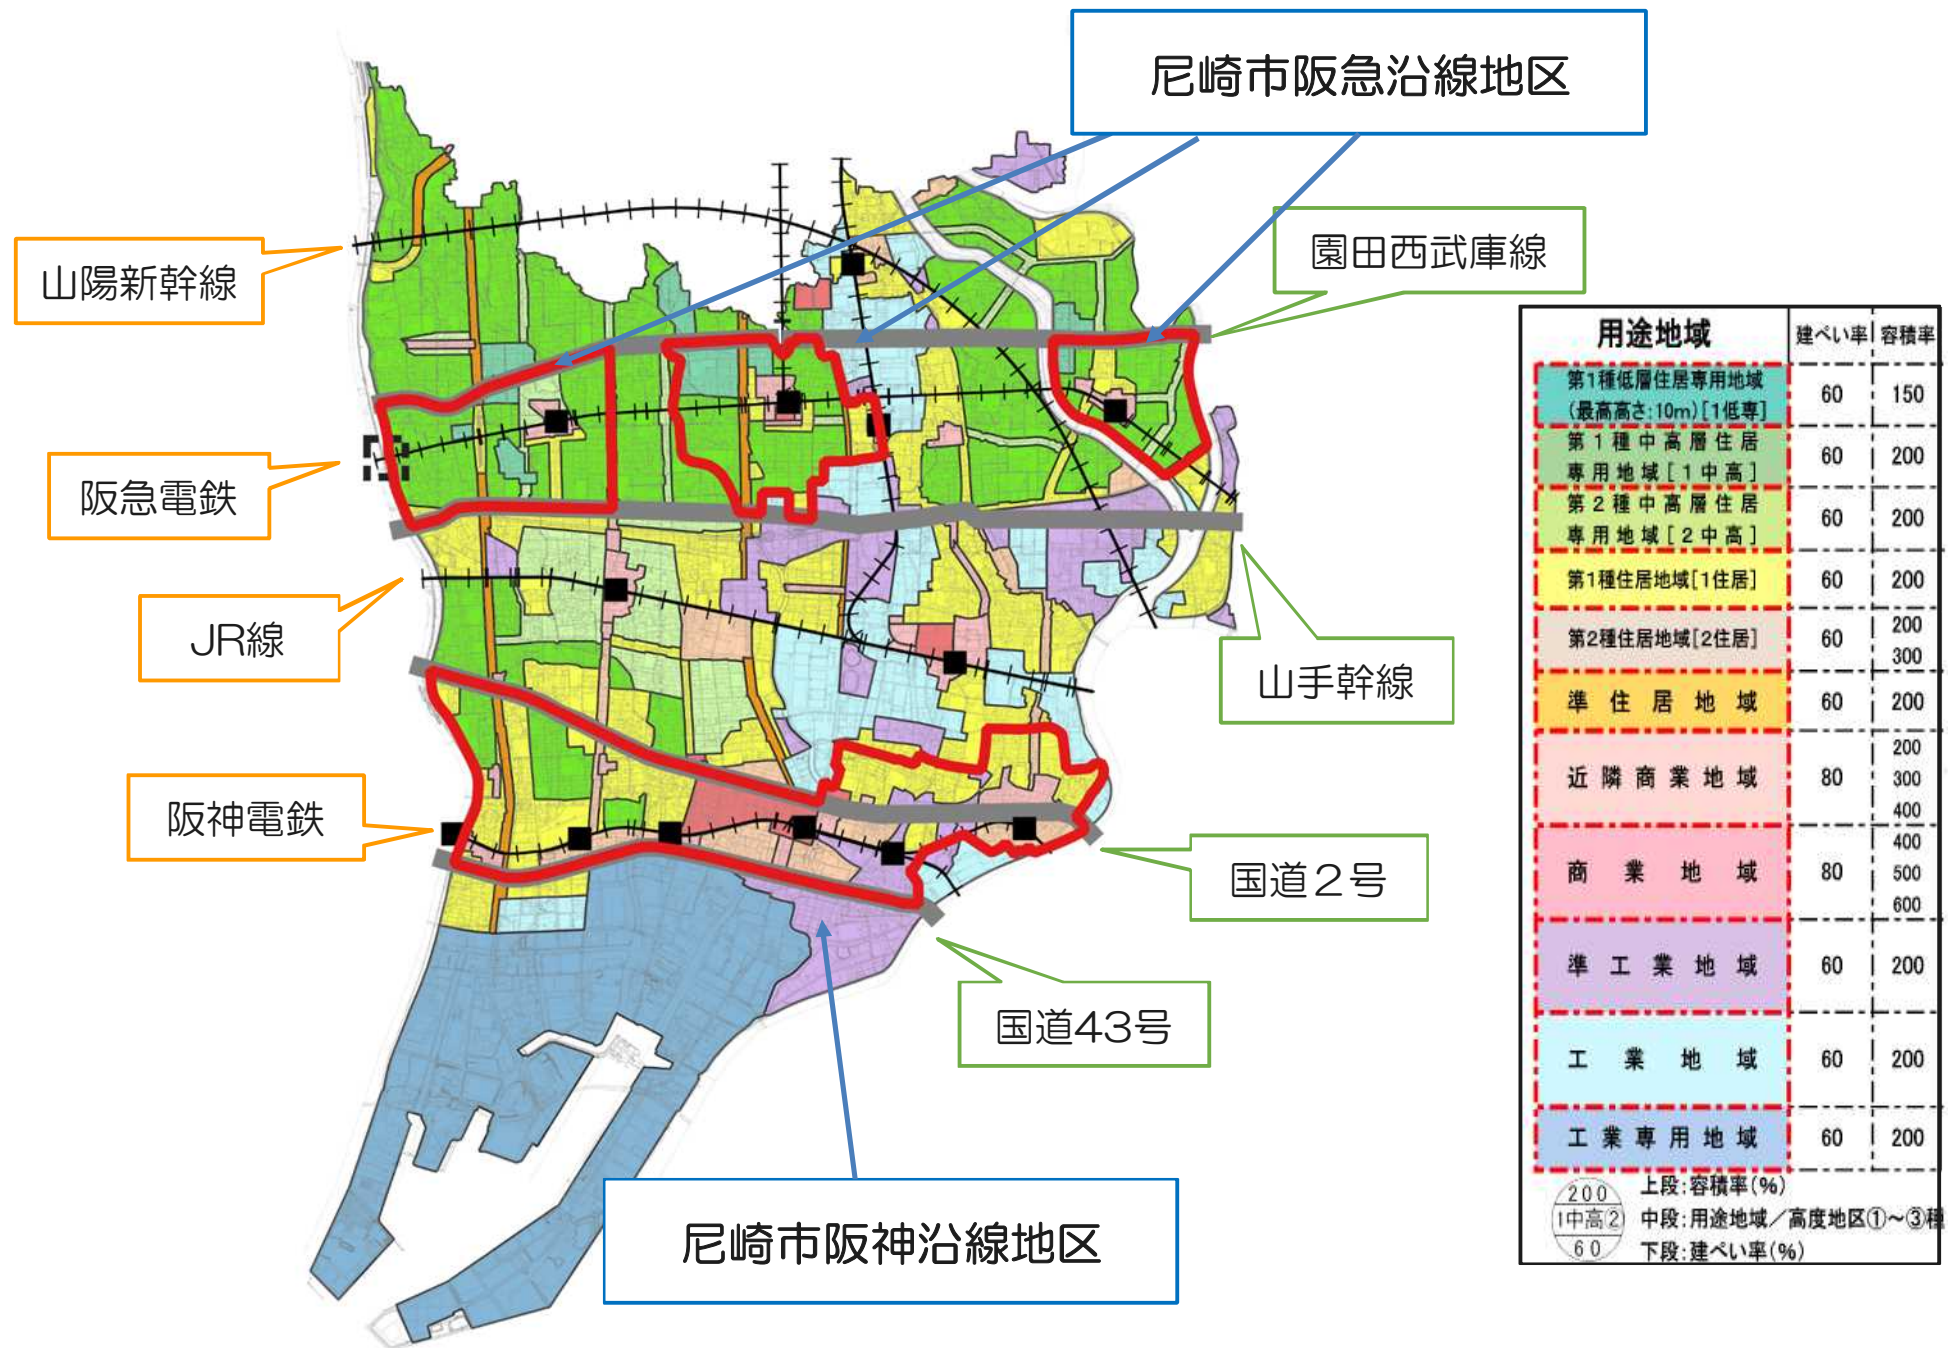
尼崎市阪急沿線地区

園田西武庫線

山陽新幹線

阪急電鉄

JR線

山手幹線

阪神電鉄

国道２号

国道43号

尼崎市阪神沿線地区

| 用途地域 | 建ぺい率 | 容積率 |
|---|---|---|
| 第1種低層住居専用地域（最高高さ:10m）[1低専] | 60 | 150 |
| 第１種中高層住居専用地域[１中高] | 60 | 200 |
| 第２種中高層住居専用地域[２中高] | 60 | 200 |
| 第1種住居地域[1住居] | 60 | 200 |
| 第2種住居地域[2住居] | 60 | 200 300 |
| 準住居地域 | 60 | 200 |
| 近隣商業地域 | 80 | 200 300 400 |
| 商業地域 | 80 | 400 500 600 |
| 準工業地域 | 60 | 200 |
| 工業地域 | 60 | 200 |
| 工業専用地域 | 60 | 200 |

200
1中高②
60
上段:容積率(%)
中段:用途地域／高度地区①～③種
下段:建ぺい率(%)